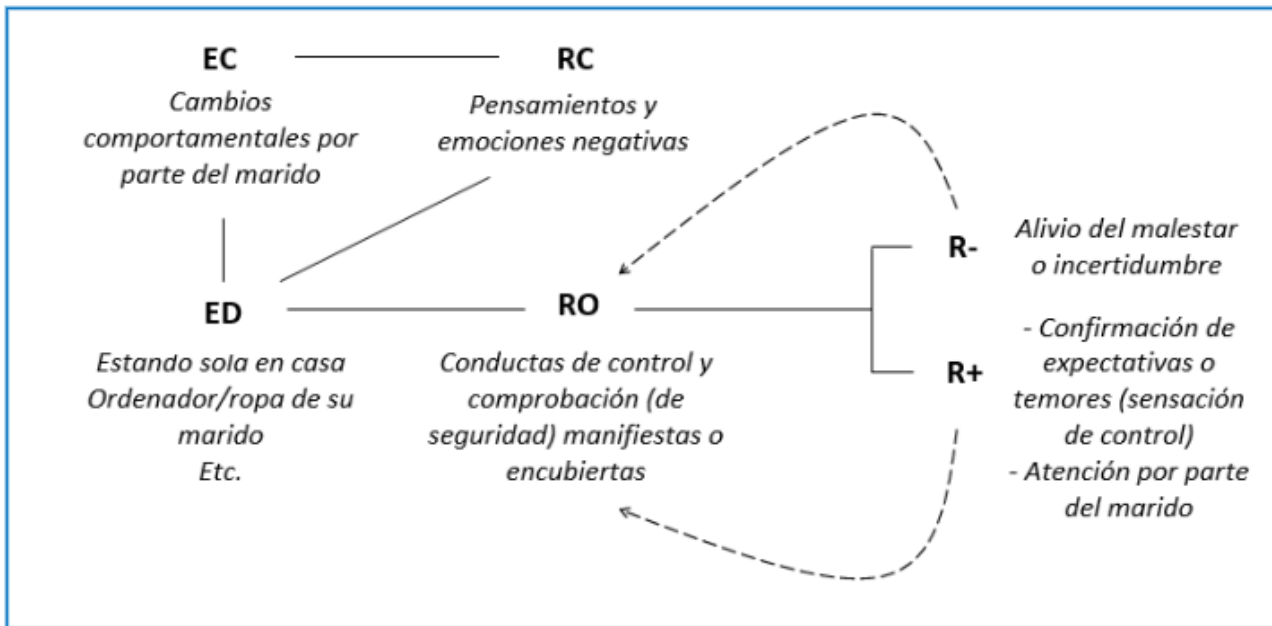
EC
Cambios comportamentales por parte del marido

RC
Pensamientos y emociones negativas

ED
Estando sola en casa
Ordenador/ropa de su marido
Etc.

RO
Conductas de control y comprobación (de seguridad) manifiestas o encubiertas

R-
Alivio del malestar o incertidumbre

R+
- Confirmación de expectativas o temores (sensación de control)
- Atención por parte del marido